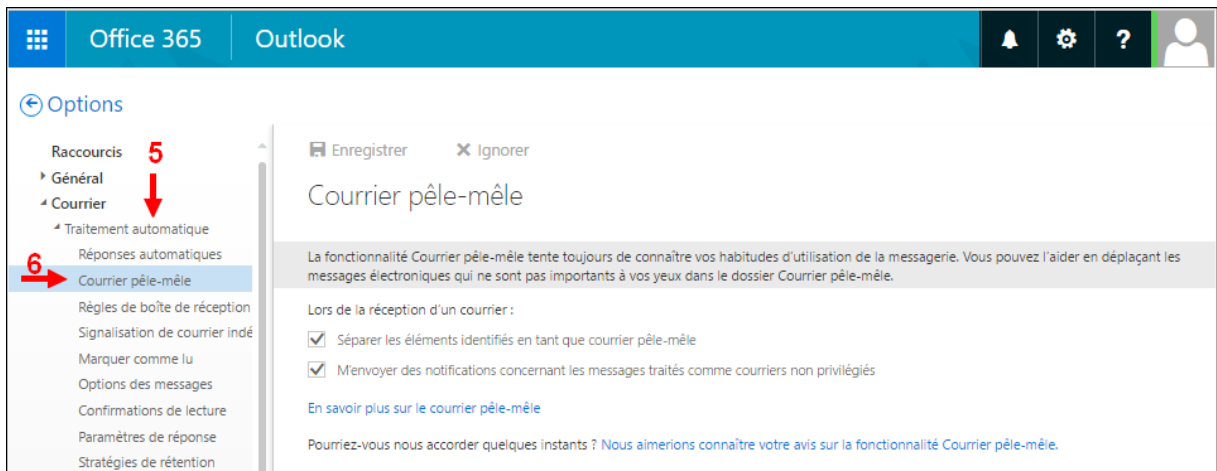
Office 365 Outlook

?

Options

Raccourcis
5
Général
Courrier
Traitement automatique
Réponses automatiques
6
Courrier pêle-mêle
Règles de boîte de réception
Signalisation de courrier indé
Marquer comme lu
Options des messages
Confirmations de lecture
Paramètres de réponse
Stratégies de rétention

Enregistrer Ignorer

Courrier pêle-mêle

La fonctionnalité Courrier pêle-mêle tente toujours de connaître vos habitudes d'utilisation de la messagerie. Vous pouvez l'aider en déplaçant les messages électroniques qui ne sont pas importants à vos yeux dans le dossier Courrier pêle-mêle.

Lors de la réception d'un courrier :

Séparer les éléments identifiés en tant que courrier pêle-mêle

M'envoyer des notifications concernant les messages traités comme courriers non privilégiés

En savoir plus sur le courrier pêle-mêle

Pourriez-vous nous accorder quelques instants ? Nous aimerions connaître votre avis sur la fonctionnalité Courrier pêle-mêle.